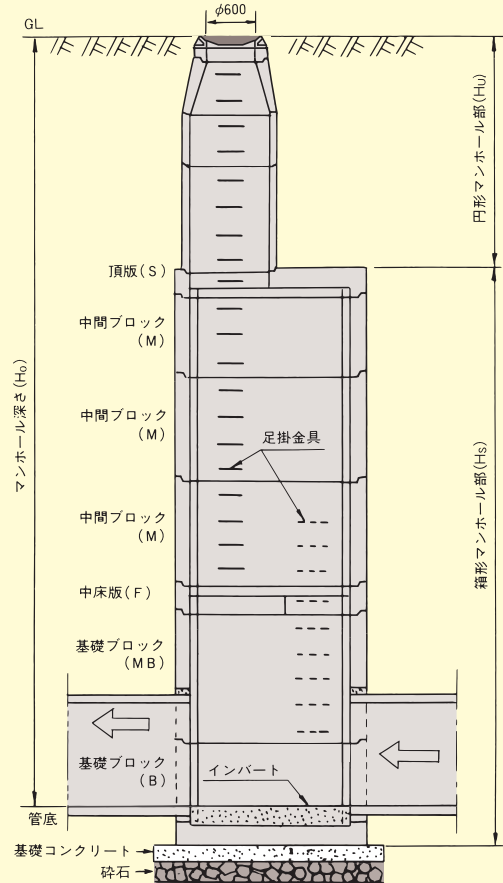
GL

$\phi600$

円形マンホール部($H_U$)

マンホール深さ($H_0$)

頂版(S)

中間ブロック(M)

中間ブロック(M)

足掛金具

中間ブロック(M)

中床版(F)

基礎ブロック(MB)

箱形マンホール部($H_S$)

基礎ブロック(B)

インバート

管底

基礎コンクリート

砕石